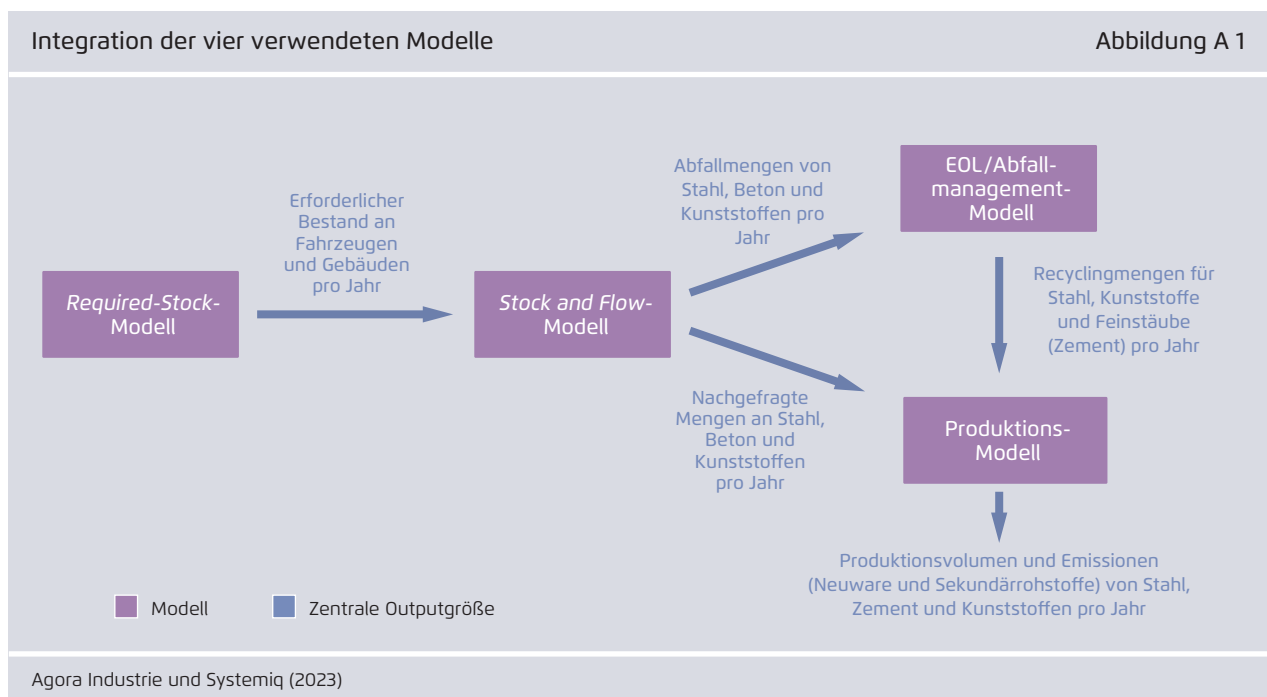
Integration der vier verwendeten Modelle

Abbildung A 1

Required-Stock-Modell

Erforderlicher Bestand an Fahrzeugen und Gebäuden pro Jahr

Stock and Flow-Modell

Abfallmengen von Stahl, Beton und Kunststoffen pro Jahr

EOL/Abfallmanagement-Modell

Recyclingmengen für Stahl, Kunststoffe und Feinstäube (Zement) pro Jahr

Nachgefragte Mengen an Stahl, Beton und Kunststoffen pro Jahr

Produktions-Modell

Produktionsvolumen und Emissionen (Neuware und Sekundärrohstoffe) von Stahl, Zement und Kunststoffen pro Jahr

Modell

Zentrale Outputgröße

Agora Industrie und Systemiq (2023)